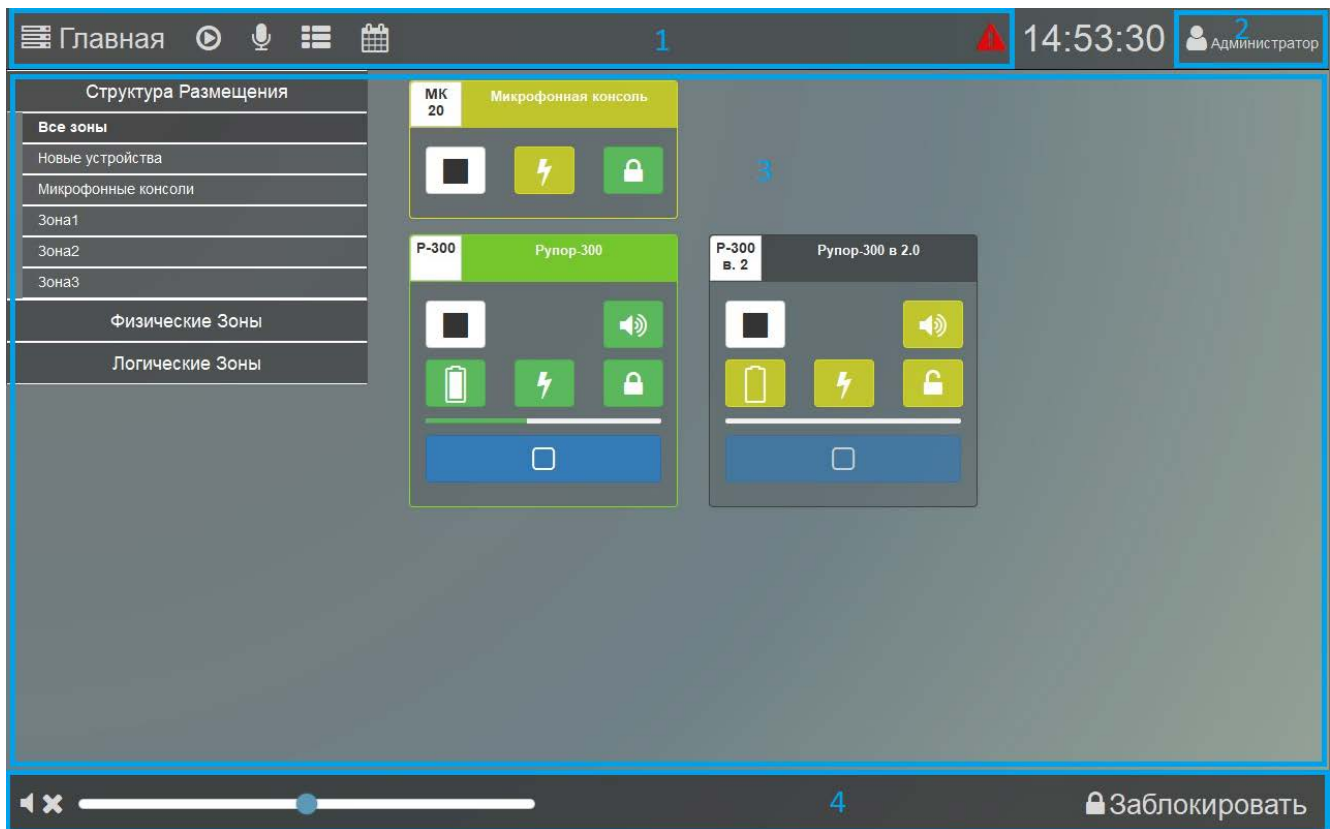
Главная

1

14:53:30

2

Администратор

Структура Размещения

Все зоны

Новые устройства

Микрофонные консоли

Зона1

Зона2

Зона3

Физические Зоны

Логические Зоны

МК 20

Микрофонная консоль

3

Р-300

Рупор-300

Р-300 в. 2

Рупор-300 в 2.0

4

Заблокировать